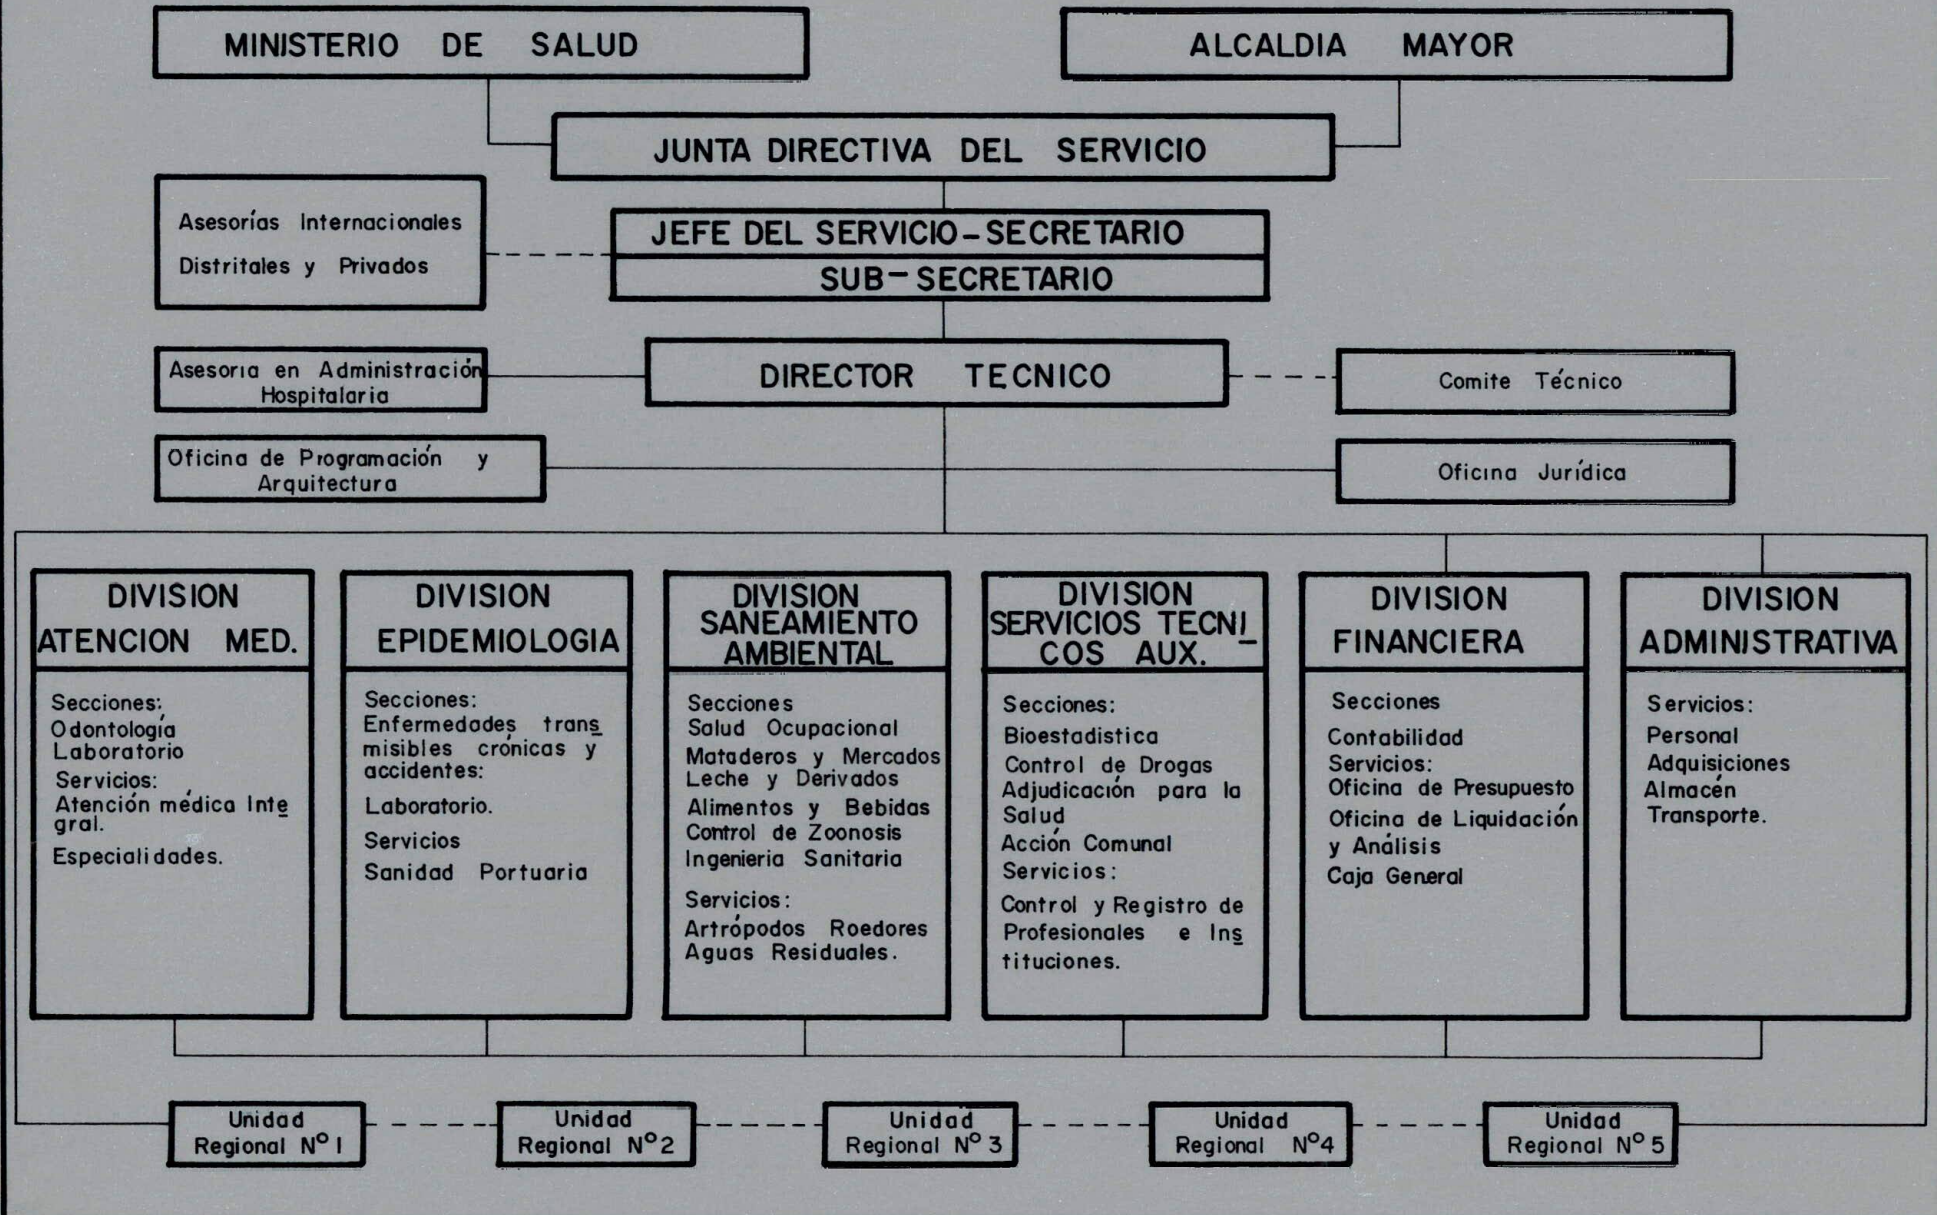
MINISTERIO DE SALUD

ALCALDIA MAYOR

JUNTA DIRECTIVA DEL SERVICIO

Asesorías Internacionales Distritales y Privados

JEFE DEL SERVICIO - SECRETARIO

SUB-SECRETARIO

Asesoria en Administración Hospitalaria

DIRECTOR TECNICO

Comite Técnico

Oficina de Programación y Arquitectura

Oficina Jurídica

DIVISION ATENCION MED.

Secciones:
Odontología
Laboratorio
Servicios:
Atención médica Integral.
Especialidades.

DIVISION EPIDEMIOLOGIA

Secciones:
Enfermedades transmisibles crónicas y accidentes:
Laboratorio.
Servicios
Sanidad Portuaria

DIVISION SANEAMIENTO AMBIENTAL

Secciones
Salud Ocupacional
Mataderos y Mercados
Leche y Derivados
Alimentos y Bebidas
Control de Zoonosis
Ingenieria Sanitaria
Servicios:
Artrópodos Roedores
Aguas Residuales.

DIVISION SERVICIOS TECNICOS AUX.

Secciones:
Bioestadistica
Control de Drogas
Adjudicación para la Salud
Acción Comunal
Servicios:
Control y Registro de Profesionales e Instituciones.

DIVISION FINANCIERA

Secciones
Contabilidad
Servicios:
Oficina de Presupuesto
Oficina de Liquidación y Análisis
Caja General

DIVISION ADMINISTRATIVA

Servicios:
Personal
Adquisiciones
Almacén
Transporte.

Unidad Regional N°1

Unidad Regional N°2

Unidad Regional N°3

Unidad Regional N°4

Unidad Regional N°5